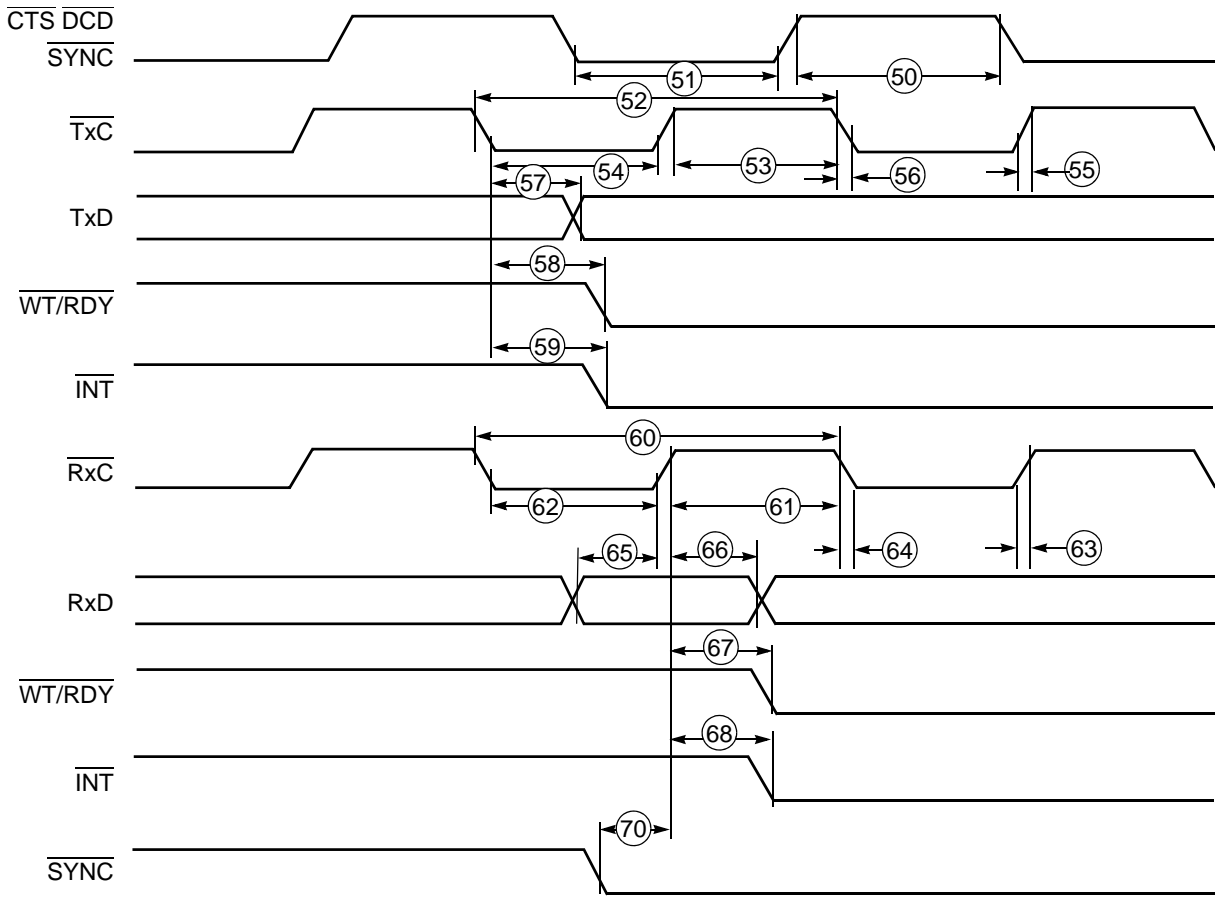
$\overline{CTS}$ $\overline{DCD}$
$\overline{SYNC}$

51

50

52

$\overline{TxC}$

54

53

56

55

57

TxD

58

$\overline{WT/RDY}$

59

$\overline{INT}$

60

$\overline{RxC}$

62

61

65

66

64

63

RxD

67

$\overline{WT/RDY}$

68

$\overline{INT}$

70

$\overline{SYNC}$